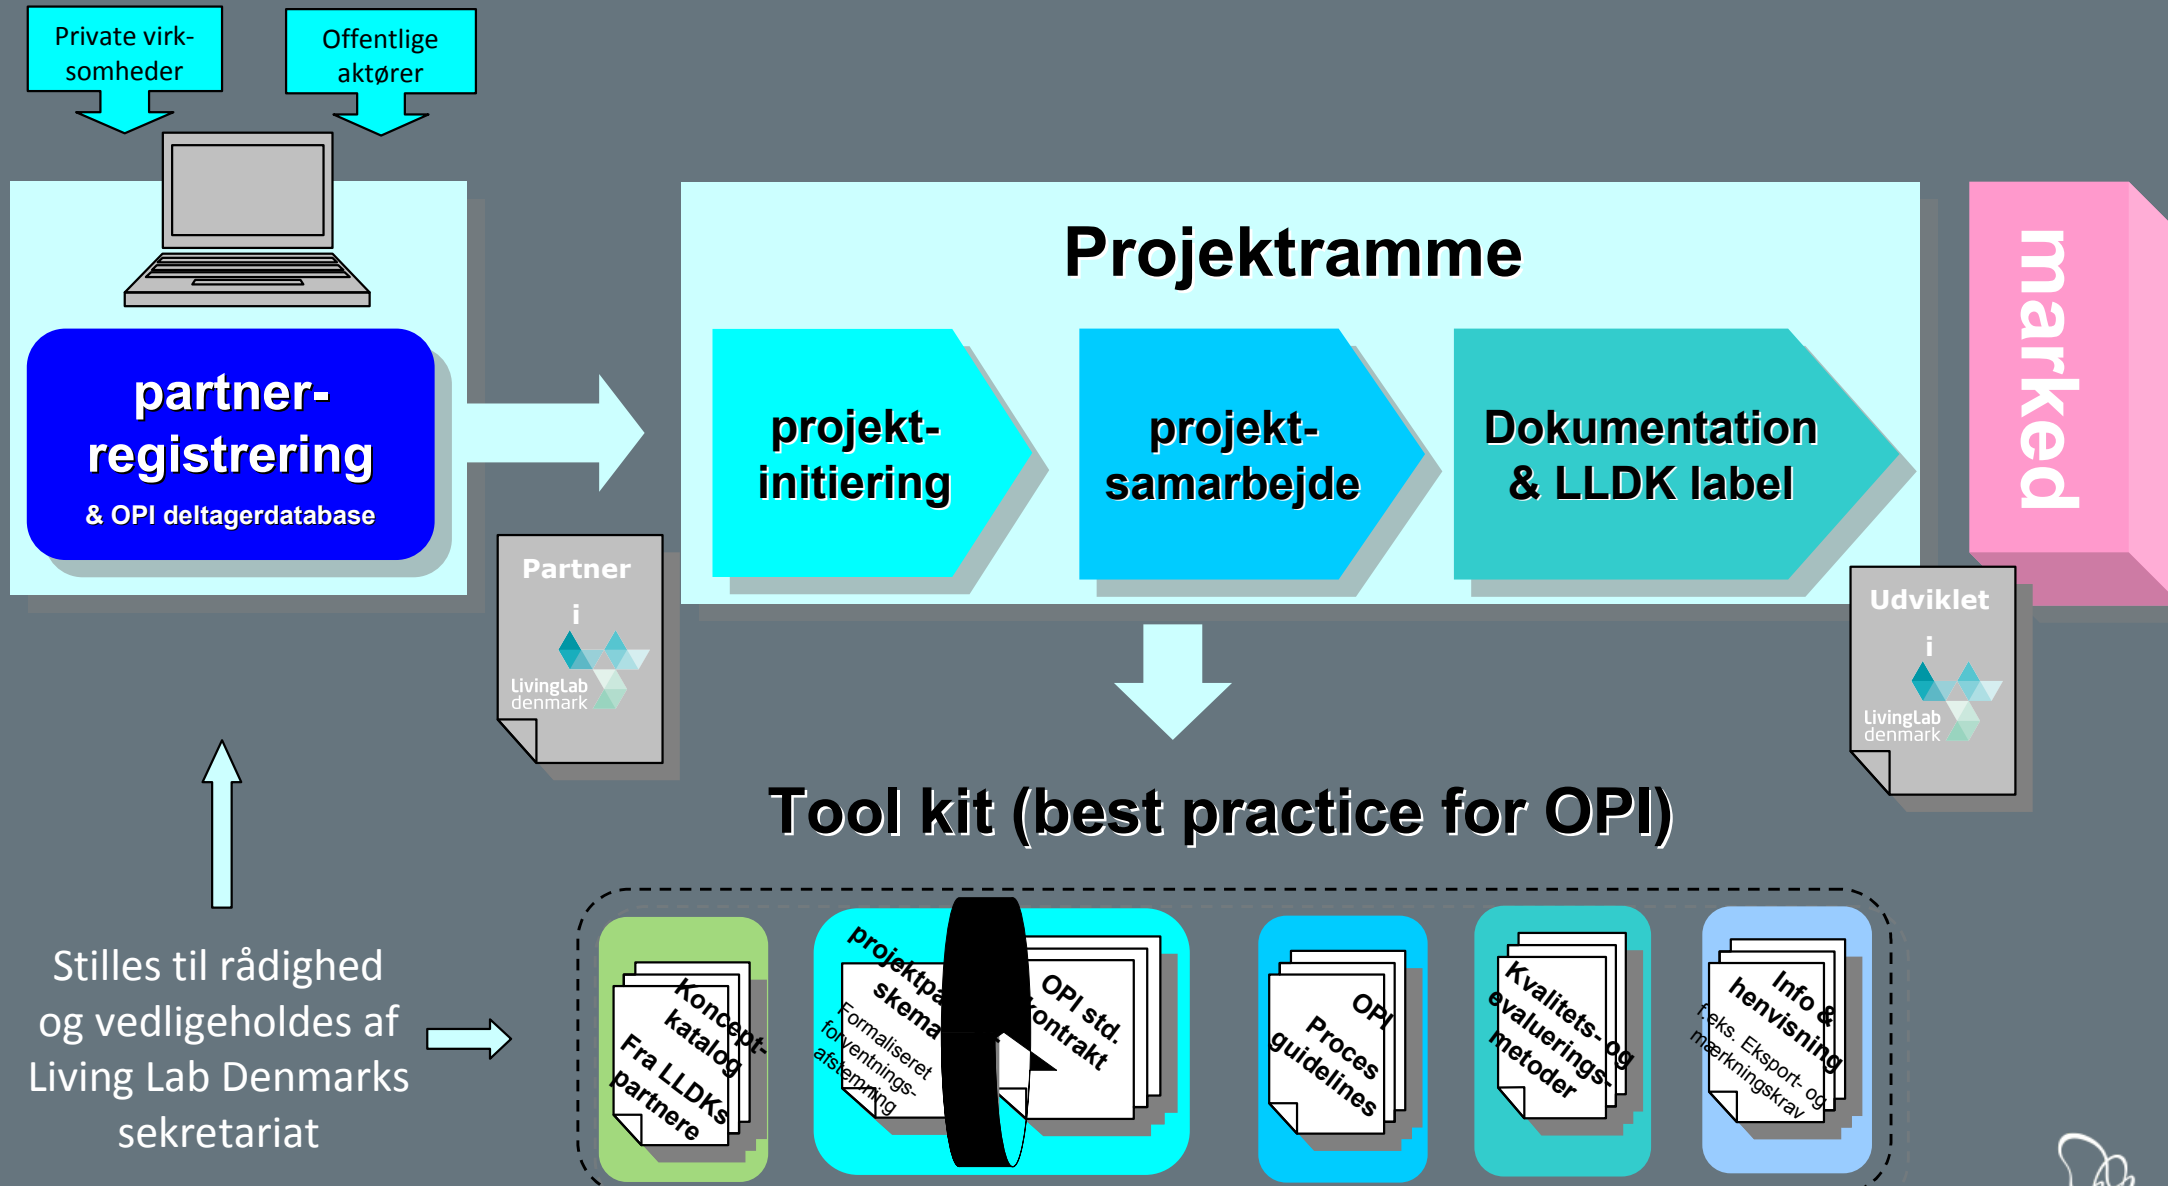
Private virksomheder

Offentlige aktører

partner-registrering
& OPI deltagerdatabase

Partner
i
LivingLab denmark

Projektramme

projekt-initiering

projekt-samarbejde

Dokumentation & LLDK label

marked

Udviklet
i
LivingLab denmark

Tool kit (best practice for OPI)

Stilles til rådighed og vedligeholdes af Living Lab Denmarks sekretariat

Koncept-katalog
Fra LLDKs partnere

projektpa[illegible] skema
Formaliseret forventnings-afstemning

OPI std. kontrakt

OPI Proces guidelines

Kvalitets- og evaluerings-metoder

Info & henvisning
f.eks. Eksport- og mærkningskrav